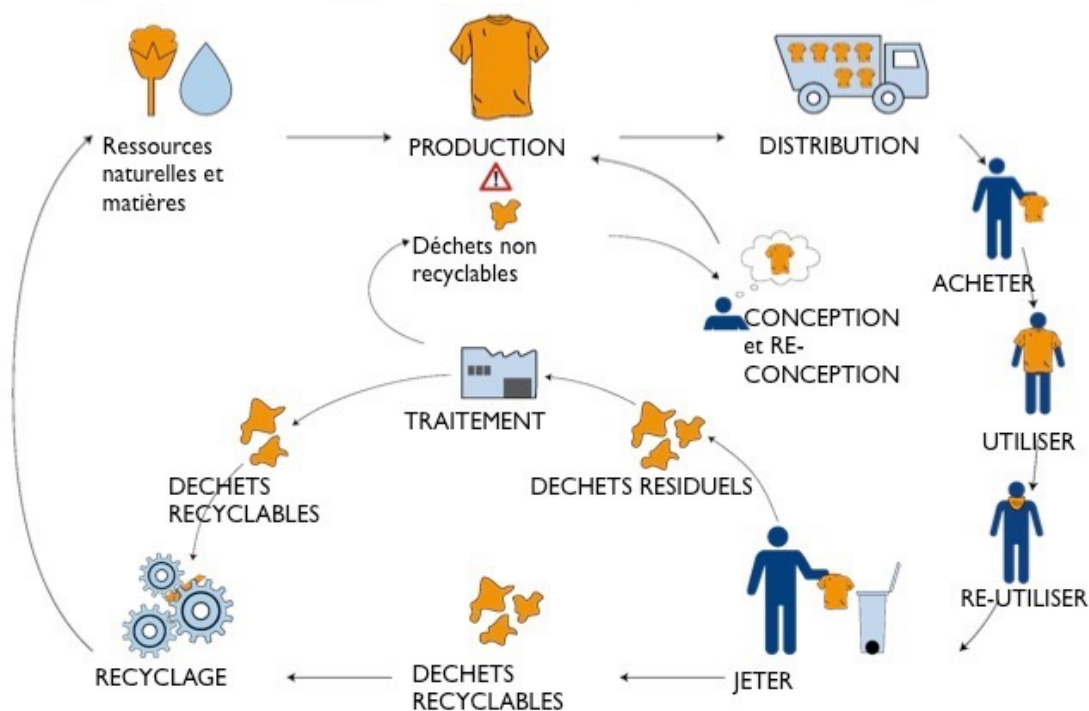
Ressources naturelles et matières

PRODUCTION

DISTRIBUTION

Déchets non recyclables

CONCEPTION et RE-CONCEPTION

ACHETER

UTILISER

TRAITEMENT

DECHETS RECYCLABLES

DECHETS RESIDUELS

RE-UTILISER

RECYCLAGE

DECHETS RECYCLABLES

JETER